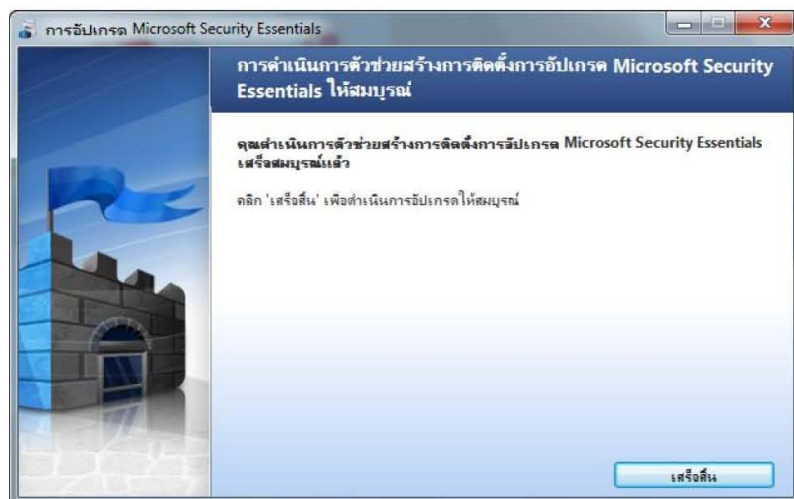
การอัปเกรด Microsoft Security Essentials

การดำเนินการตัวช่วยสร้างการติดตั้งการอัปเกรด Microsoft Security Essentials ให้สมบูรณ์

คุณดำเนินการตัวช่วยสร้างการติดตั้งการอัปเกรด Microsoft Security Essentials เสร็จสมบูรณ์แล้ว

คลิก 'เสร็จสิ้น' เพื่อดำเนินการอัปเกรดให้สมบูรณ์

เสร็จสิ้น